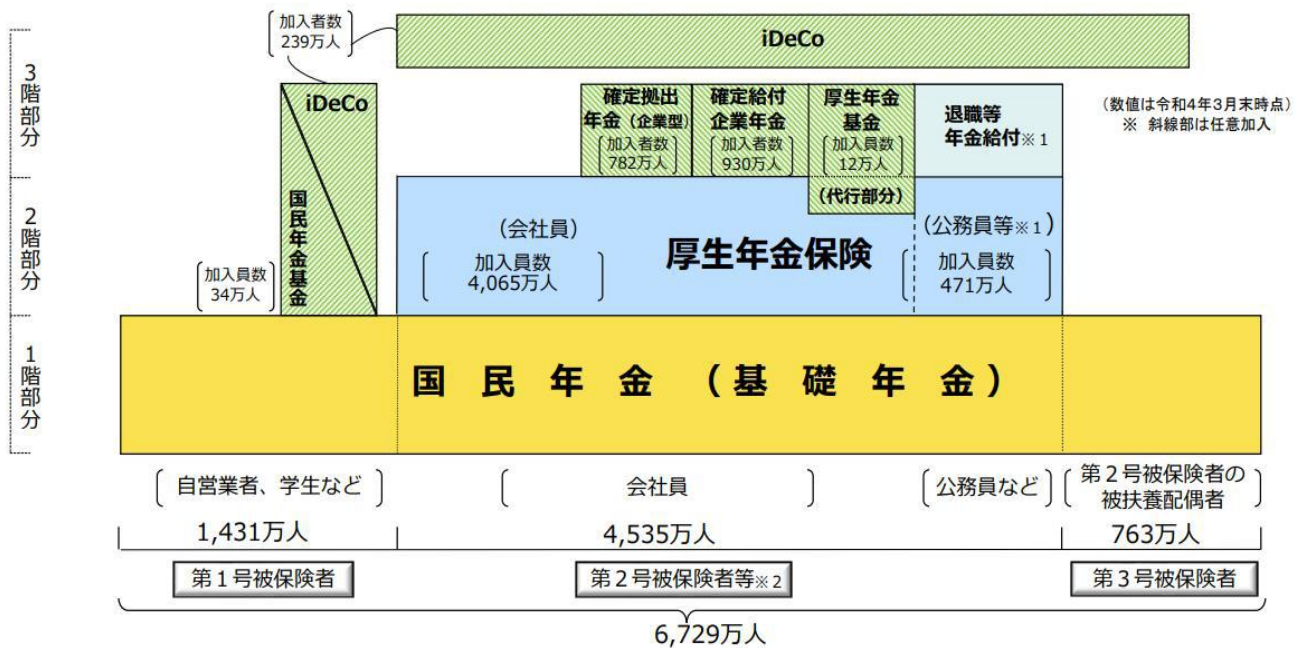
加入者数
239万人

iDeCo

3
階
部
分

iDeCo

確定拠出年金（企業型）
加入者数
782万人

確定給付企業年金
加入者数
930万人

厚生年金基金
加入員数
12万人

退職等年金給付※１

（数値は令和4年3月末時点）
※ 斜線部は任意加入

2
階
部
分

国民年金基金

（代行部分）

（会社員）
加入員数
4,065万人

厚生年金保険

（公務員等※１）
加入員数
471万人

加入員数
34万人

1
階
部
分

国 民 年 金 （基 礎 年 金）

自営業者、学生など

会社員

公務員など

第２号被保険者の被扶養配偶者

1,431万人

4,535万人

763万人

第１号被保険者

第２号被保険者等※２

第３号被保険者

6,729万人